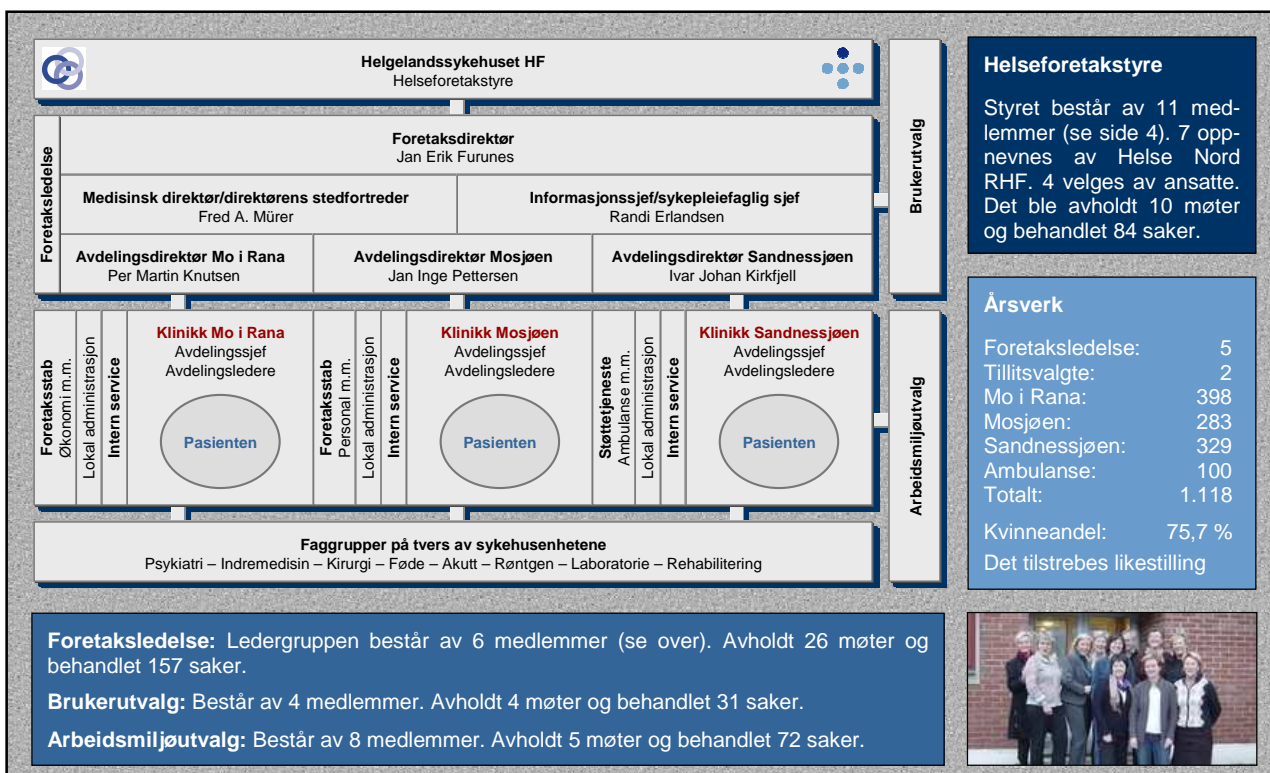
Helgelandssykehuset HF
Helseforetakstyre

Foretaksledelse

Foretaksdirektør
Jan Erik Furunes

Medisinsk direktør/direktørens stedfortreder
Fred A. Mürer

Informasjonssjef/sykepleiefaglig sjef
Randi Erlandsen

Avdelingsdirektør Mo i Rana
Per Martin Knutsen

Avdelingsdirektør Mosjøen
Jan Inge Pettersen

Avdelingsdirektør Sandnessjøen
Ivar Johan Kirkfjell

Brukerutvalg

Foretakstab
Økonomi m.m.

Lokal administrasjon

Intern service

Klinikk Mo i Rana
Avdelingssjef
Avdelingsledere

Pasienten

Foretakstab
Personal m.m.

Lokal administrasjon

Intern service

Klinikk Mosjøen
Avdelingssjef
Avdelingsledere

Pasienten

Støttetjeneste
Ambulanse m.m.

Lokal administrasjon

Intern service

Klinikk Sandnessjøen
Avdelingssjef
Avdelingsledere

Pasienten

Arbeidsmiljøutvalg

Faggrupper på tvers av sykehusenhetene
Psykiatri – Indremedisin – Kirurgi – Føde – Akutt – Røntgen – Laboratorie – Rehabilitering

Helseforetakstyre

Styret består av 11 medlemmer (se side 4). 7 oppnevnes av Helse Nord RHF. 4 velges av ansatte. Det ble avholdt 10 møter og behandlet 84 saker.

Årsverk

| | |
|---|---|
| Foretaksledelse: | 5 |
| Tillitsvalgte: | 2 |
| Mo i Rana: | 398 |
| Mosjøen: | 283 |
| Sandnessjøen: | 329 |
| Ambulanse: | 100 |
| Totalt: | 1.118 |

Kvinneandel: 75,7 %
Det tilstrebes likestilling

Foretaksledelse: Ledergruppen består av 6 medlemmer (se over). Avholdt 26 møter og behandlet 157 saker.

Brukerutvalg: Består av 4 medlemmer. Avholdt 4 møter og behandlet 31 saker.

Arbeidsmiljøutvalg: Består av 8 medlemmer. Avholdt 5 møter og behandlet 72 saker.